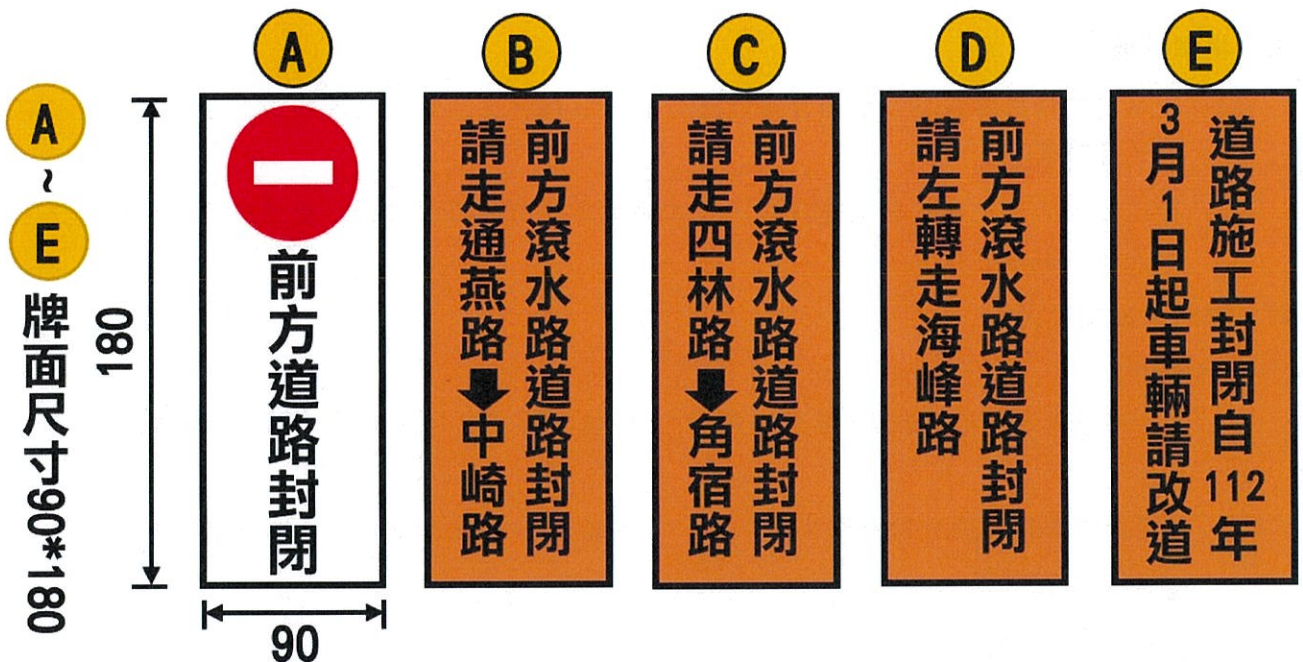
A
~
E
牌面尺寸90*180

180

90

A
前方道路封閉

B
前方滾水路道路封閉
請走通燕路⬇中崎路

C
前方滾水路道路封閉
請走四林路⬇角宿路

D
前方滾水路道路封閉
請左轉走海峰路

E
道路施工封閉自112年
3月1日起車輛請改道